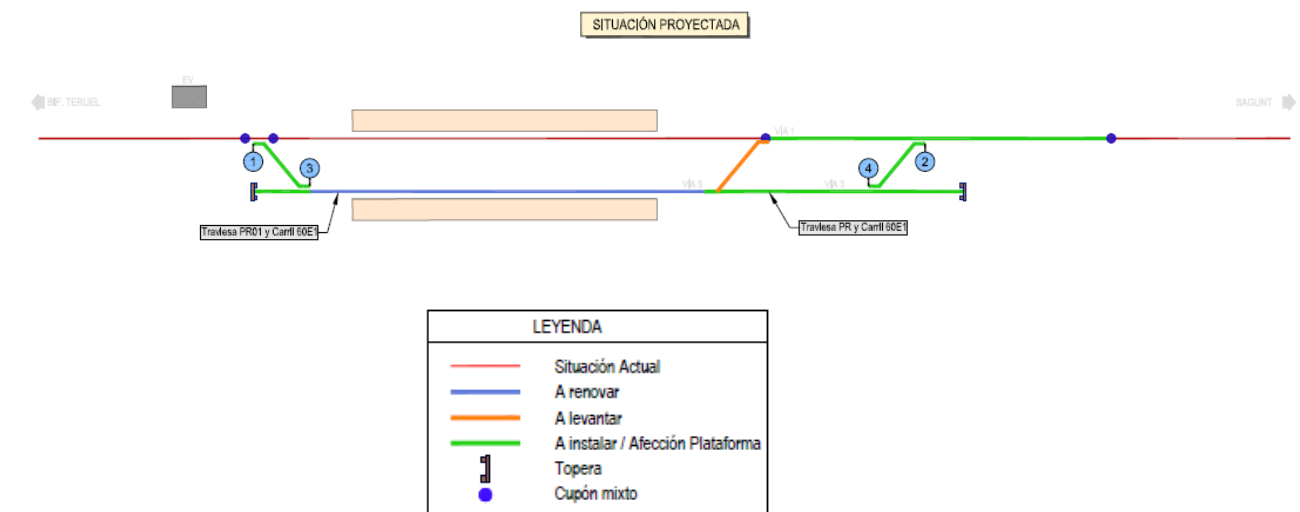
SITUACIÓN PROYECTADA

EV

BIF. TERUEL

SAGUNT

VÍA 1

VÍA 3

VÍA 3

1

3

4

2

Traviesa PR01 y Carril 60E1

Traviesa PR y Carril 60E1

LEYENDA

Situación Actual

A renovar

A levantar

A instalar / Afección Plataforma

Topera

Cupón mixto